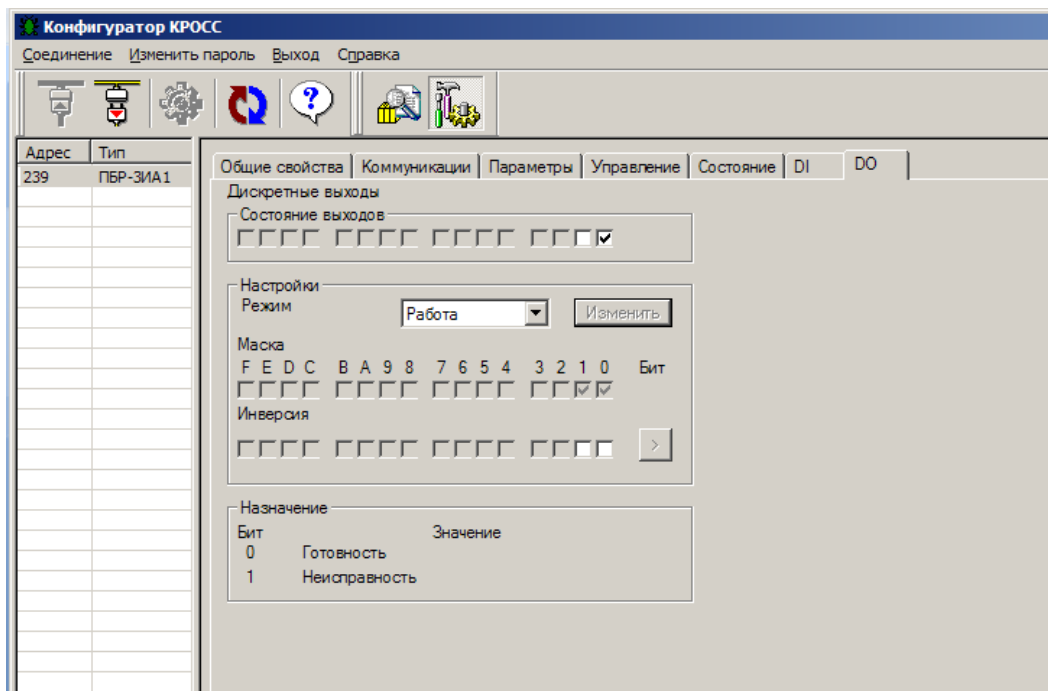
Конфигуратор КРОСС

Соединение Изменить пароль Выход Справка

| Адрес | Тип |
|---|---|
| 239 | ПБР-3ИА1 |

Общие свойства | Коммуникации | Параметры | Управление | Состояние | DI | DO

Дискретные выходы

Состояние выходов

Настройки

Режим Работа Изменить

Маска

F E D C B A 9 8 7 6 5 4 3 2 1 0 Бит

Инверсия

>

Назначение

Бит Значение

0 Готовность

1 Неисправность